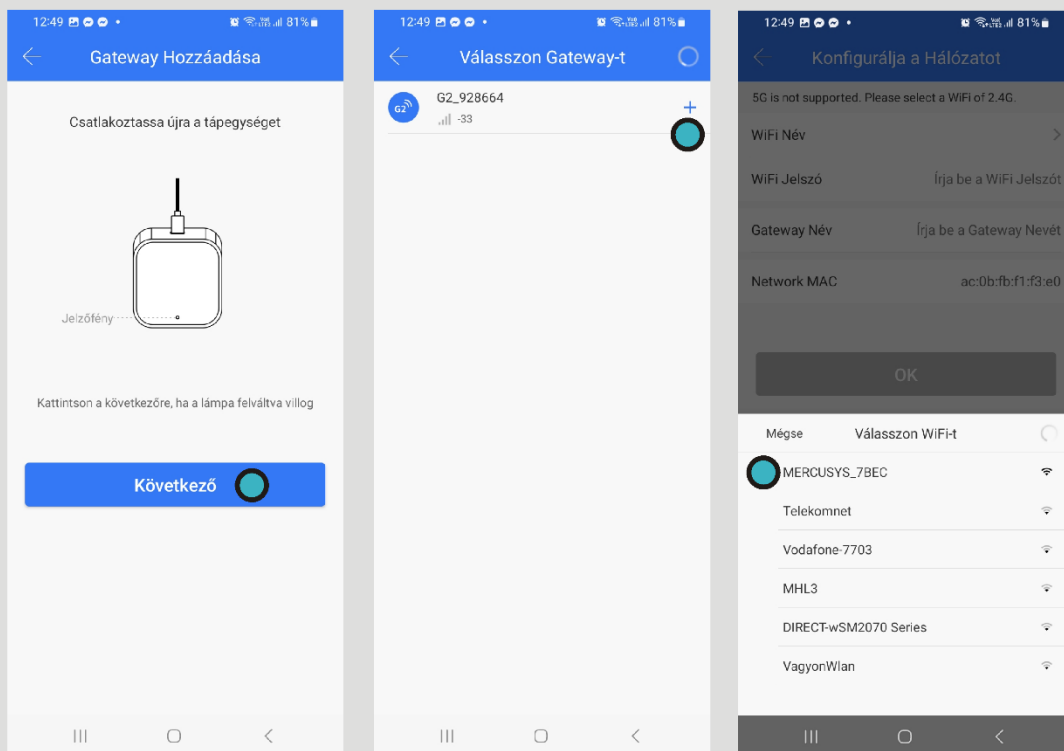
12:49 81%

Gateway Hozzáadása

Csatlakoztassa újra a tápegységet

Jelzőfény

Kattintson a következőre, ha a lámpa felváltva villog

Következő

12:49 81%

Válasszon Gateway-t

G2_928664
-33

+

12:49 81%

Konfigurálja a Hálózatot

5G is not supported. Please select a WiFi of 2.4G.

WiFi Név

WiFi Jelszó Írja be a WiFi Jelszót

Gateway Név Írja be a Gateway Nevét

Network MAC ac:0b:fb:f1:f3:e0

OK

Mégse Válasszon WiFi-t

MERCUSYS_7BEC

Telekomnet

Vodafone-7703

MHL3

DIRECT-wSM2070 Series

VagyonWlan